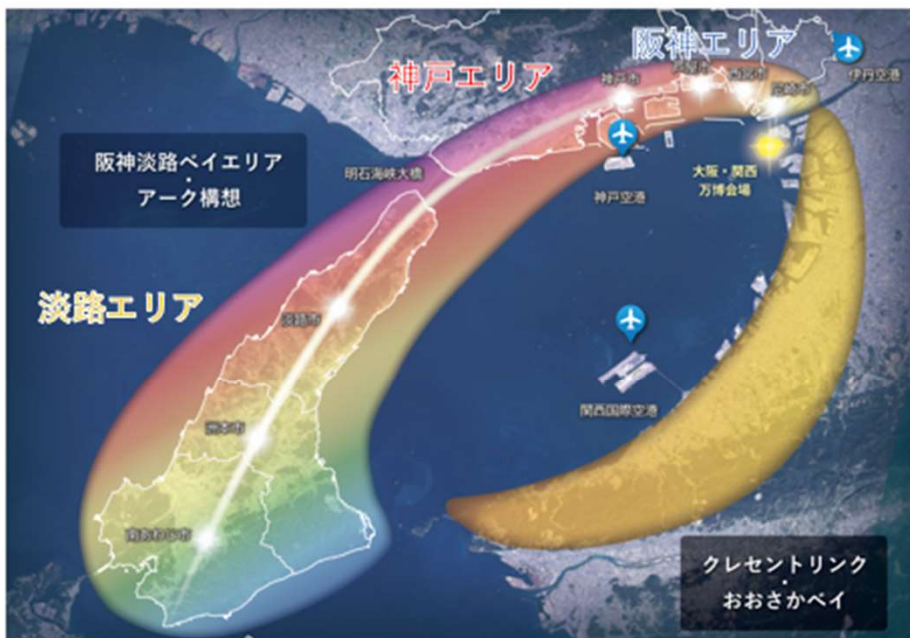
阪神エリア

神戸エリア

伊丹空港

神戸市

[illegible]

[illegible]

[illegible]

阪神淡路ベイエリア
・
アーク構想

明石海峡大橋

神戸空港

大阪・関西
万博会場

淡路エリア

淡路市

洲本市

関西国際空港

南あわじ市

クレセントリンク
・
おおさかベイ